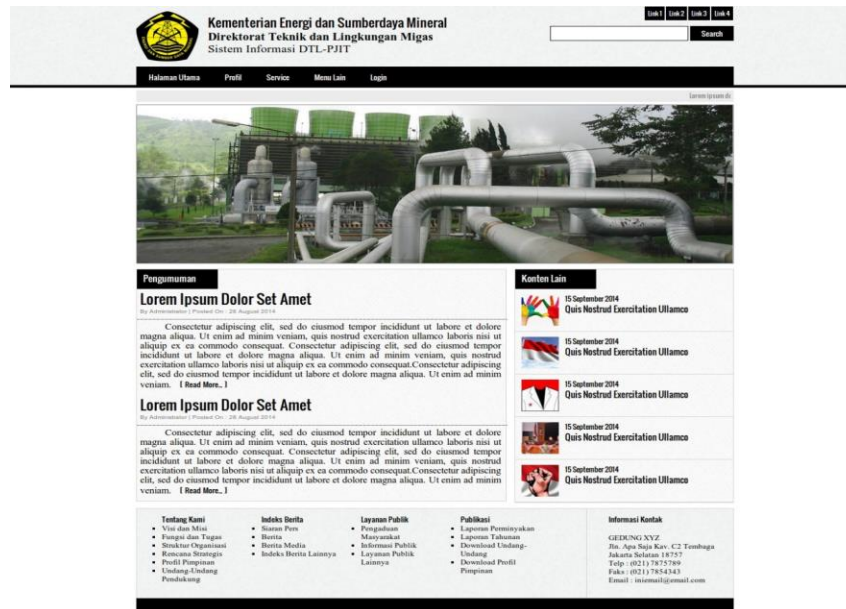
Kementerian Energi dan Sumberdaya Mineral
Direktorat Teknik dan Lingkungan Migas
Sistem Informasi DTL-PJIT

Link 1 Link 2 Link 3 Link 4

Search

Halaman Utama Profil Service Menu Lain Login

Lorem ipsum dc

Pengumuman

Lorem Ipsum Dolor Set Amet

By Administrator | Posted On : 28 August 2014

Consectetur adipiscing elit, sed do eiusmod tempor incididunt ut labore et dolore magna aliqua. Ut enim ad minim veniam, quis nostrud exercitation ullamco laboris nisi ut aliquip ex ea commodo consequat. Consectetur adipiscing elit, sed do eiusmod tempor incididunt ut labore et dolore magna aliqua. Ut enim ad minim veniam, quis nostrud exercitation ullamco laboris nisi ut aliquip ex ea commodo consequat.Consectetur adipiscing elit, sed do eiusmod tempor incididunt ut labore et dolore magna aliqua. Ut enim ad minim veniam. [ Read More.. ]

Lorem Ipsum Dolor Set Amet

By Administrator | Posted On : 28 August 2014

Consectetur adipiscing elit, sed do eiusmod tempor incididunt ut labore et dolore magna aliqua. Ut enim ad minim veniam, quis nostrud exercitation ullamco laboris nisi ut aliquip ex ea commodo consequat. Consectetur adipiscing elit, sed do eiusmod tempor incididunt ut labore et dolore magna aliqua. Ut enim ad minim veniam, quis nostrud exercitation ullamco laboris nisi ut aliquip ex ea commodo consequat.Consectetur adipiscing elit, sed do eiusmod tempor incididunt ut labore et dolore magna aliqua. Ut enim ad minim veniam. [ Read More.. ]

Konten Lain

15 September 2014
Quis Nostrud Exercitation Ullamco

15 September 2014
Quis Nostrud Exercitation Ullamco

15 September 2014
Quis Nostrud Exercitation Ullamco

15 September 2014
Quis Nostrud Exercitation Ullamco

15 September 2014
Quis Nostrud Exercitation Ullamco

Tentang Kami
- Visi dan Misi
- Fungsi dan Tugas
- Struktur Organisasi
- Rencana Strategis
- Profil Pimpinan
- Undang-Undang Pendukung

Indeks Berita
- Siaran Pers
- Berita
- Berita Media
- Indeks Berita Lainnya

Layanan Publik
- Pengaduan Masyarakat
- Informasi Publik
- Layanan Publik Lainnya

Publikasi
- Laporan Peminyakan
- Laporan Tahunan
- Download Undang-Undang
- Download Profil Pimpinan

Informasi Kontak

GEDUNG XYZ
Jln. Apa Saja Kav. C2 Tembaga
Jakarta Selatan 18757
Telp : (021) 7875789
Faks : (021) 7854343
Email : iniemail@email.com